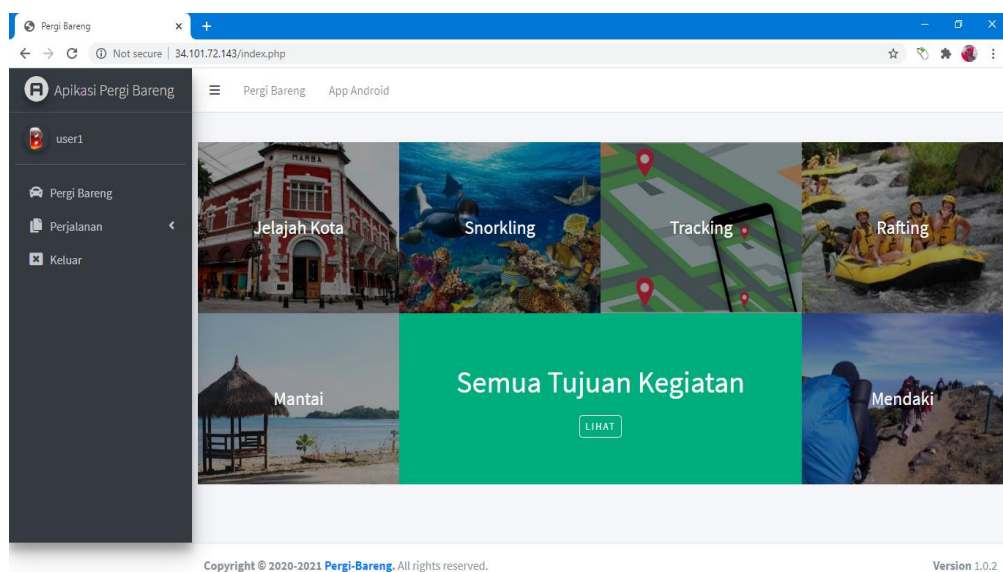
Pergi Bareng
Not secure | 34.101.72.143/index.php

Apikasi Pergi Bareng
Pergi Bareng App Android

user1

Pergi Bareng
Perjalanan
Keluar

MARBA

Jelajah Kota
Snorkling
Tracking
Rafting
Mantai
Semua Tujuan Kegiatan
LIHAT
Mendaki

Copyright © 2020-2021 Pergi-Bareng. All rights reserved.
Version 1.0.2